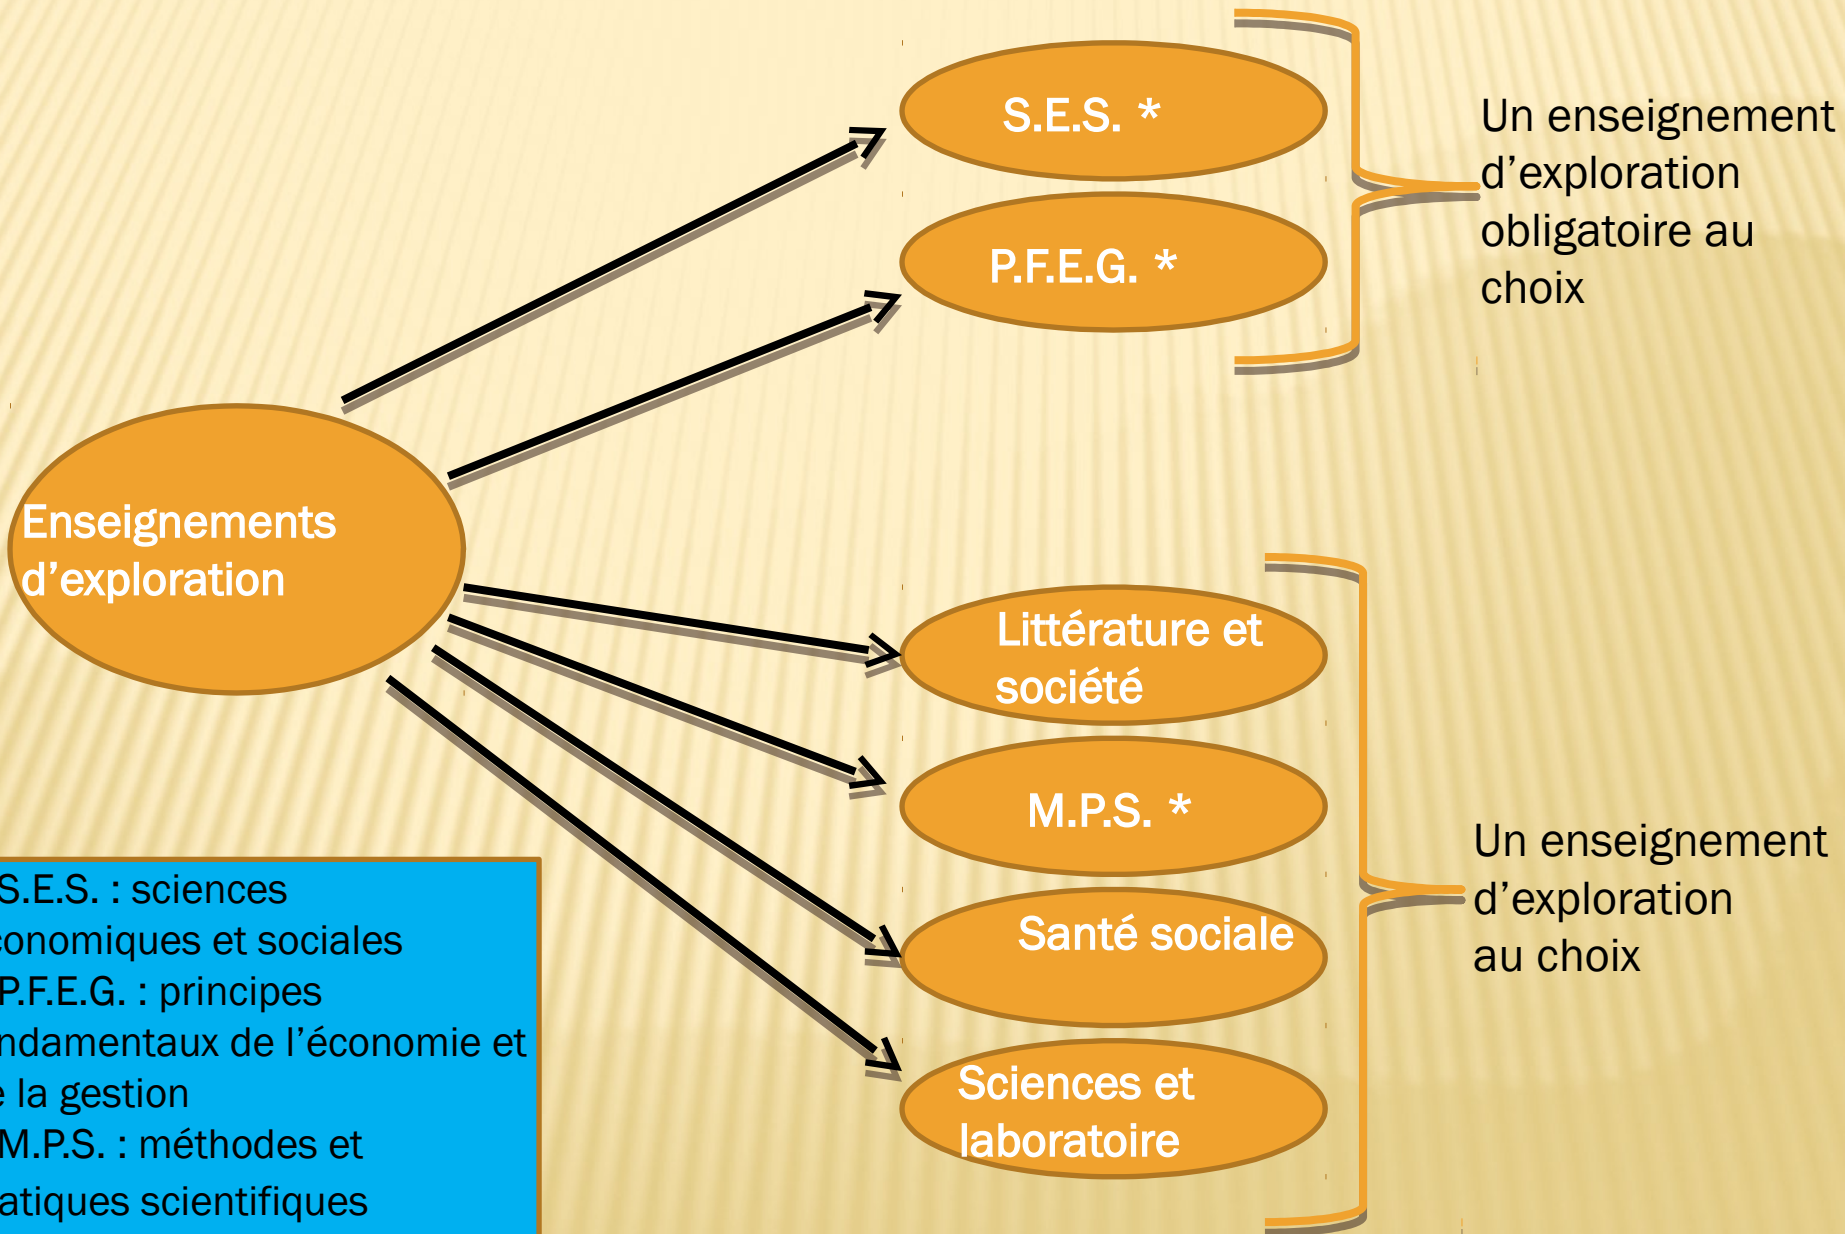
Enseignements d'exploration

S.E.S. *

P.F.E.G. *

Un enseignement d'exploration obligatoire au choix

Littérature et société

M.P.S. *

Santé sociale

Sciences et laboratoire

Un enseignement d'exploration au choix

S.E.S. : sciences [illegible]conomiques et sociales
P.F.E.G. : principes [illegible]ndamentaux de l'économie et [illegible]e la gestion
M.P.S. : méthodes et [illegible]atiques scientifiques